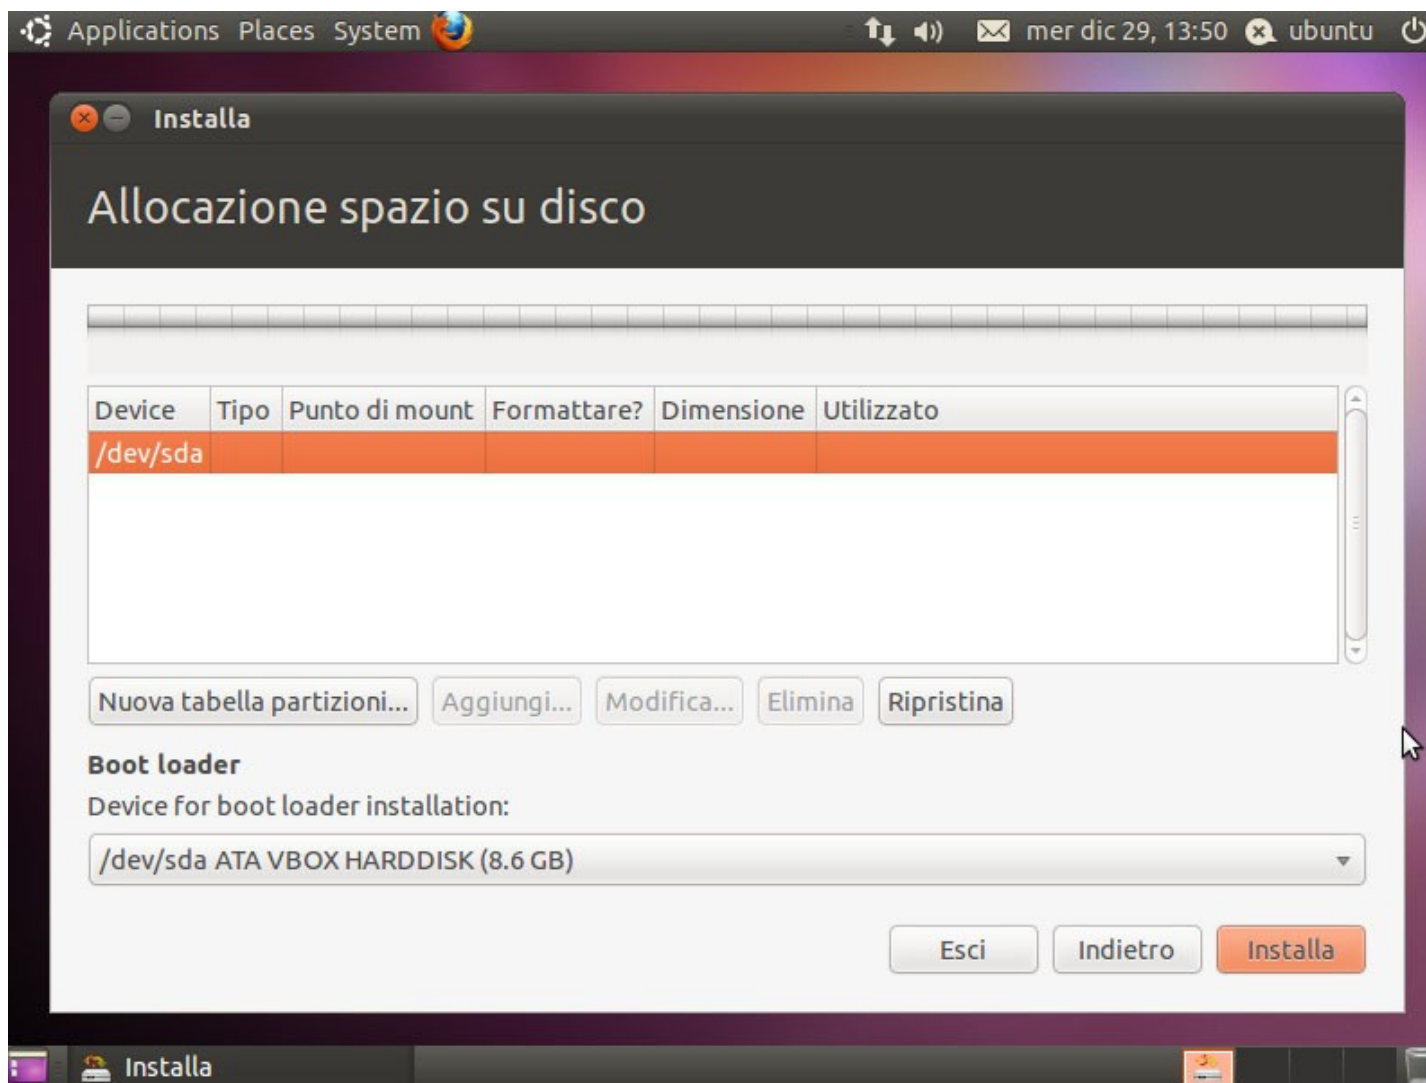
Applications Places System mer dic 29, 13:50 ubuntu

Installa

Allocazione spazio su disco

| Device | Tipo | Punto di mount | Formattare? | Dimensione | Utilizzato |
|---|---|---|---|---|---|
| /dev/sda | | | | | |

Nuova tabella partizioni... Aggiungi... Modifica... Elimina Ripristina

Boot loader

Device for boot loader installation:

/dev/sda ATA VBOX HARDDISK (8.6 GB)

Esci Indietro Installa

Installa